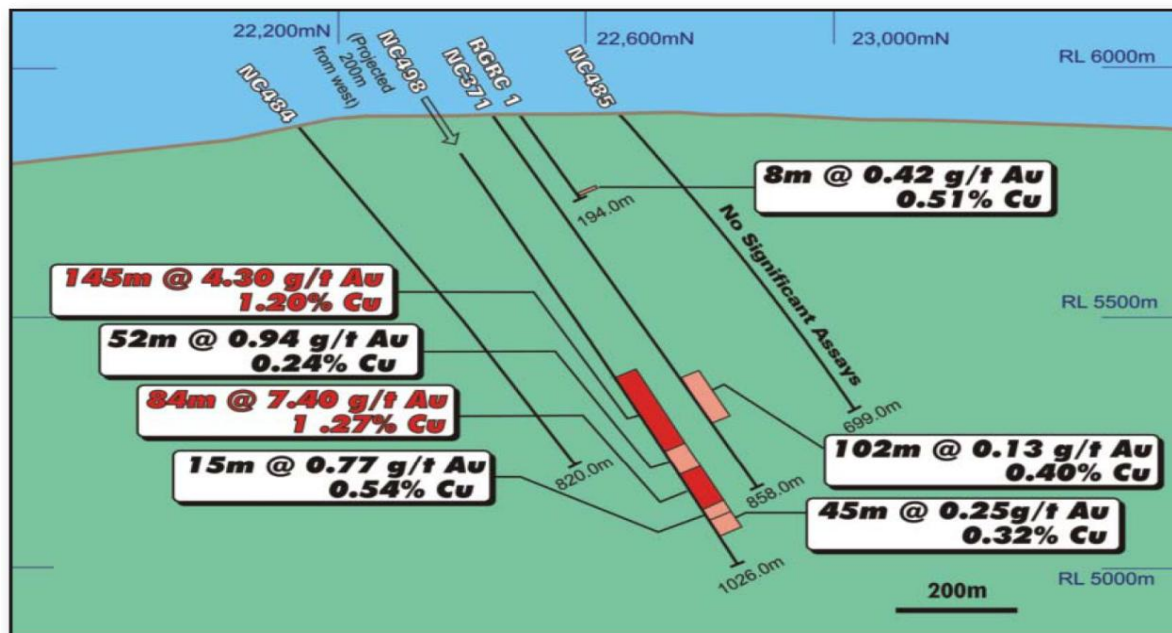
22,200mN
22,600mN
23,000mN
RL 6000m
NC484
(Projected 200m from west)
NC498
RGRC 1
NC371
NC485
8m @ 0.42 g/t Au
0.51% Cu
194.0m
No Significant Assays
145m @ 4.30 g/t Au
1.20% Cu
RL 5500m
52m @ 0.94 g/t Au
0.24% Cu
699.0m
84m @ 7.40 g/t Au
1 .27% Cu
102m @ 0.13 g/t Au
0.40% Cu
15m @ 0.77 g/t Au
0.54% Cu
820.0m
858.0m
45m @ 0.25g/t Au
0.32% Cu
1026.0m
200m
RL 5000m